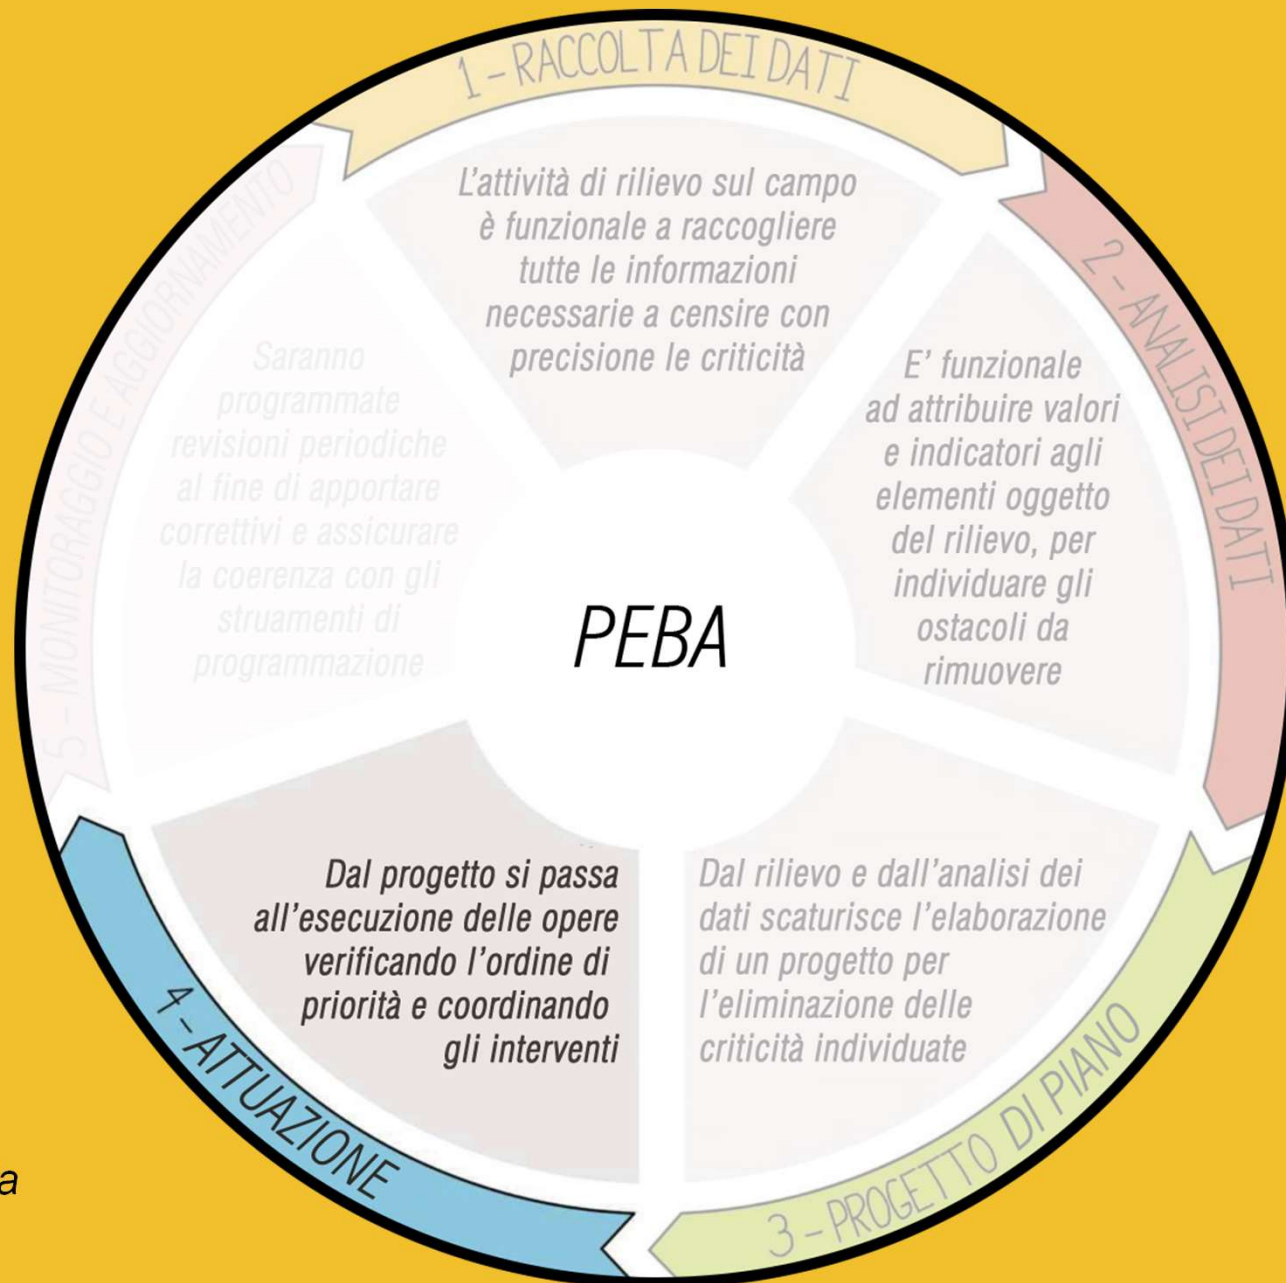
1 - RACCOLTA DEI DATI

L'attività di rilievo sul campo è funzionale a raccogliere tutte le informazioni necessarie a censire con precisione le criticità

2 - ANALISI DEI DATI

E' funzionale ad attribuire valori e indicatori agli elementi oggetto del rilievo, per individuare gli ostacoli da rimuovere

3 - PROGETTO DI PIANO

Dal rilievo e dall'analisi dei dati scaturisce l'elaborazione di un progetto per l'eliminazione delle criticità individuate

4 - ATTUAZIONE

Dal progetto si passa all'esecuzione delle opere verificando l'ordine di priorità e coordinando gli interventi

5 - MONITORAGGIO E AGGIORNAMENTO

Saranno programmate revisioni periodiche al fine di apportare correttivi e assicurare la coerenza con gli strumenti di programmazione

PEBA

a